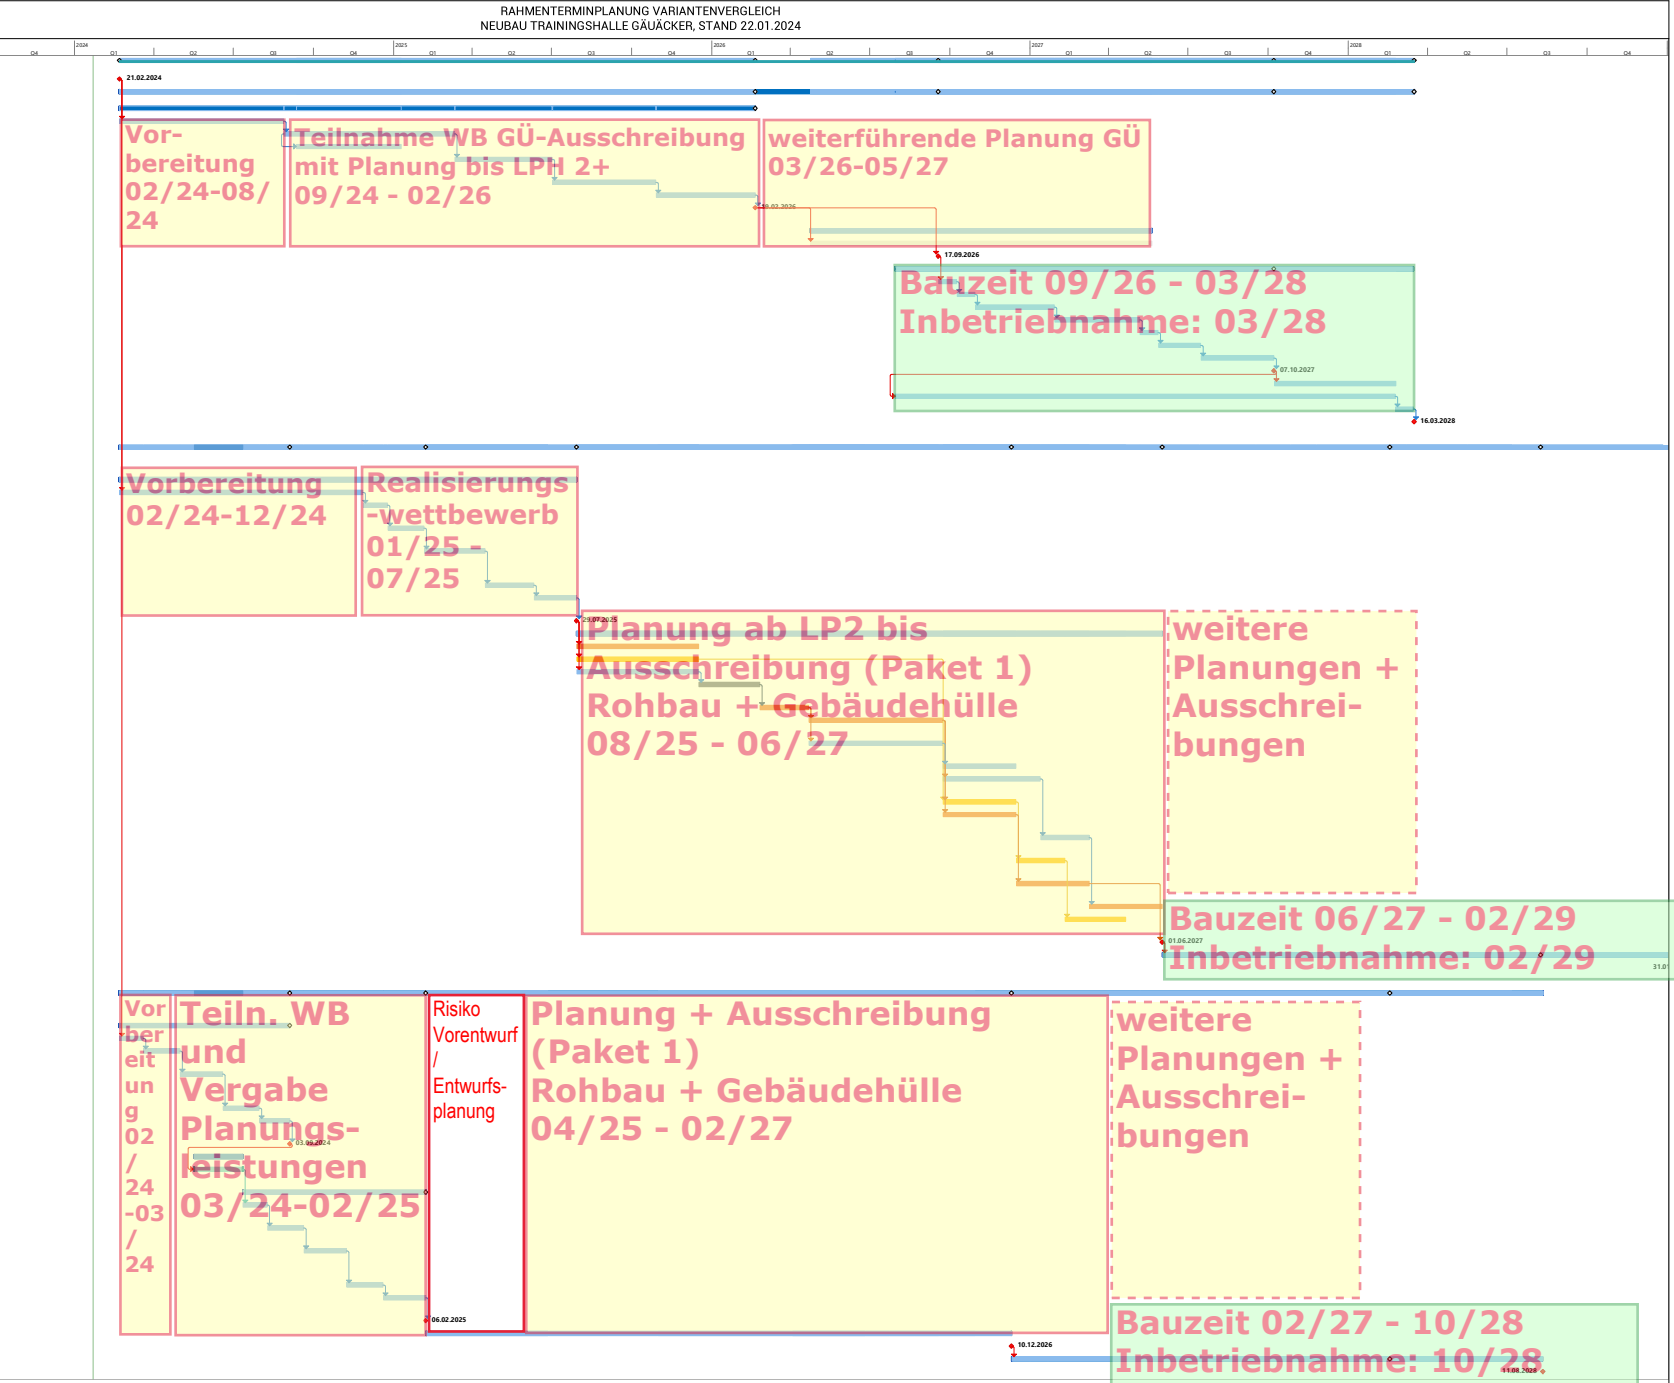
RAHMENTERMINPLANUNG VARIANTENVERGLEICH
NEUBAU TRAININGSHALLE GÄUÄCKER, STAND 22.01.2024

Q4 | 2024 Q1 | Q2 | Q3 | Q4 | 2025 Q1 | Q2 | Q3 | Q4 | 2026 Q1 | Q2 | Q3 | Q4 | 2027 Q1 | Q2 | Q3 | Q4 | 2028 Q1 | Q2 | Q3 | Q4

21.02.2024

Vorbereitung 02/24-08/24

Teilnahme WB GÜ-Ausschreibung mit Planung bis LPH 2+ 09/24 - 02/26

weiterführende Planung GÜ 03/26-05/27

17.09.2026

Bauzeit 09/26 - 03/28
Inbetriebnahme: 03/28

07.10.2027

16.03.2028

Vorbereitung 02/24-12/24

Realisierungs-wettbewerb 01/25 - 07/25

29.07.2025

Planung ab LP2 bis Ausschreibung (Paket 1) Rohbau + Gebäudehülle 08/25 - 06/27

weitere Planungen + Ausschreibungen

Bauzeit 06/27 - 02/29
Inbetriebnahme: 02/29

01.06.2027

Vorbereitung 02/24-03/24

Teiln. WB und Vergabe Planungsleistungen 03/24-02/25

03.09.2024

Risiko Vorentwurf / Entwurfsplanung

06.02.2025

Planung + Ausschreibung (Paket 1) Rohbau + Gebäudehülle 04/25 - 02/27

weitere Planungen + Ausschreibungen

10.12.2026

Bauzeit 02/27 - 10/28
Inbetriebnahme: 10/28

11.08.2028